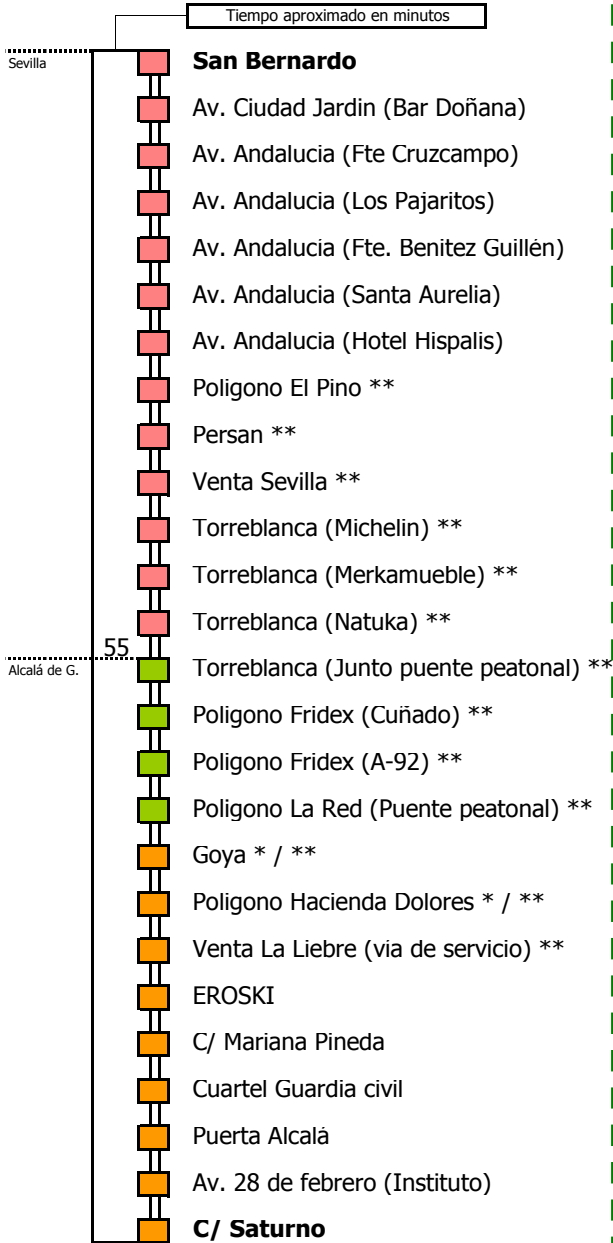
Tiempo aproximado en minutos

Sevilla

San Bernardo
Av. Ciudad Jardin (Bar Doñana)
Av. Andalucia (Fte Cruzcampo)
Av. Andalucia (Los Pajaritos)
Av. Andalucia (Fte. Benitez Guillén)
Av. Andalucia (Santa Aurelia)
Av. Andalucia (Hotel Hispalis)
Poligono El Pino **
Persan **
Venta Sevilla **
Torreblanca (Michelin) **
Torreblanca (Merkamueble) **
Torreblanca (Natuka) **

55

Alcalá de G.

Torreblanca (Junto puente peatonal) **
Poligono Fridex (Cuñado) **
Poligono Fridex (A-92) **
Poligono La Red (Puente peatonal) **
Goya * / **
Poligono Hacienda Dolores * / **
Venta La Liebre (via de servicio) **
EROSKI
C/ Mariana Pineda
Cuartel Guardia civil
Puerta Alcalá
Av. 28 de febrero (Instituto)
C/ Saturno